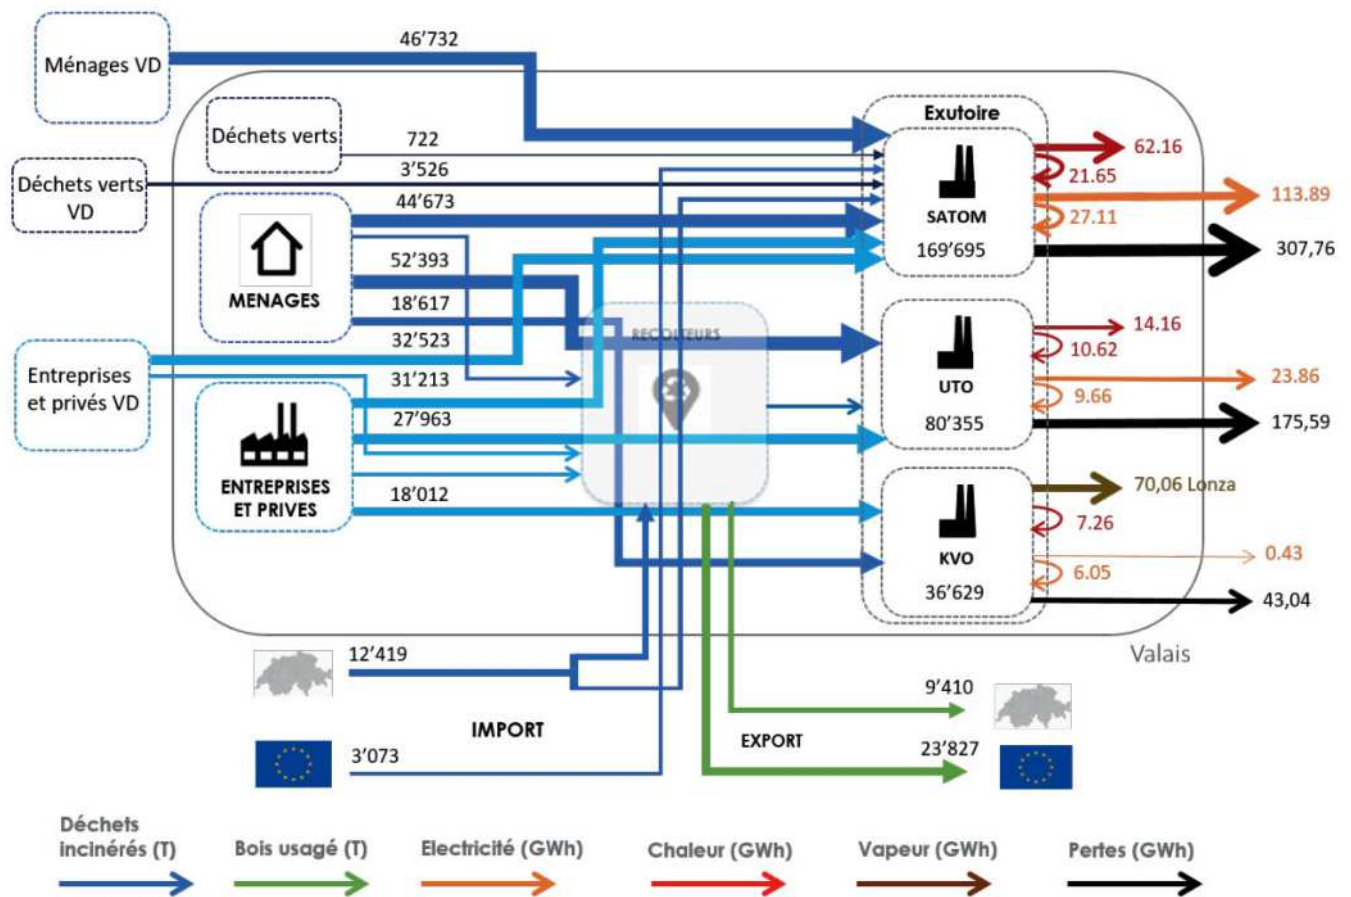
Ménages VD

46'732

Déchets verts

722

Déchets verts VD

3'526

44'673

MENAGES

52'393

18'617

32'523

Entreprises et privés VD

31'213

27'963

ENTREPRISES ET PRIVES

18'012

RECOLTEURS

Exutoire

SATOM

169'695

62.16

21.65

113.89

27.11

307,76

UTO

80'355

14.16

10.62

23.86

9.66

175,59

KVO

36'629

70,06 Lonza

7.26

0.43

6.05

43,04

Valais

12'419

IMPORT

3'073

9'410

EXPORT

23'827

Déchets incinérés (T)

Bois usagé (T)

Electricité (GWh)

Chaleur (GWh)

Vapeur (GWh)

Pertes (GWh)